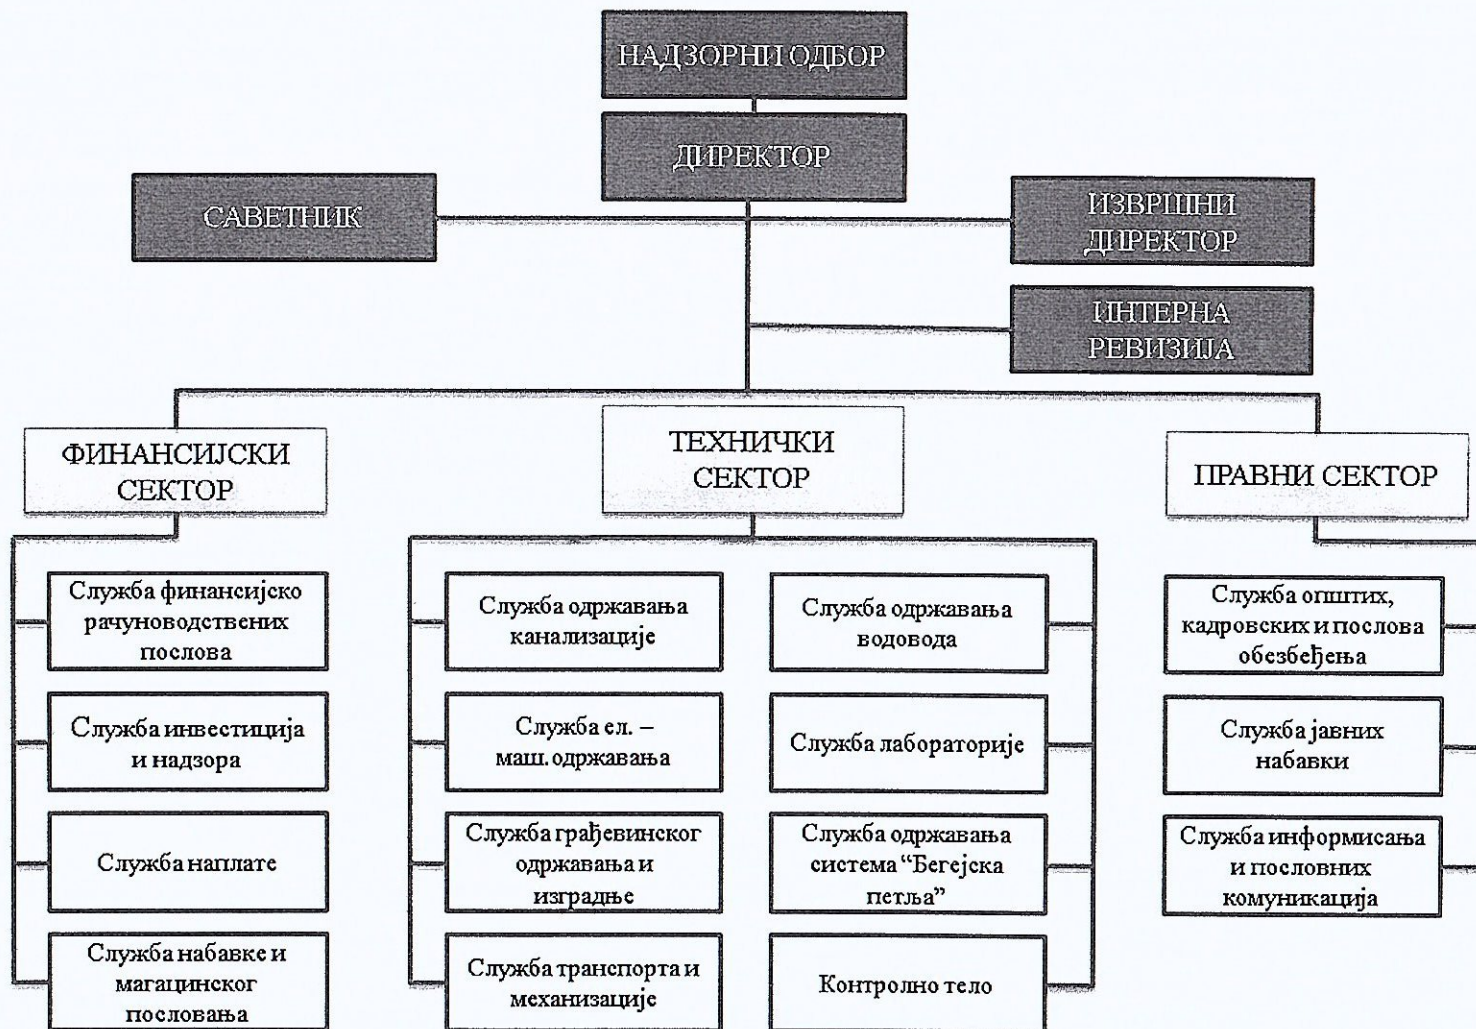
НАДЗОРНИ ОДБОР

ДИРЕКТОР

САВЕТНИК

ИЗВРШНИ ДИРЕКТОР

ИНТЕРНА РЕВИЗИЈА

ФИНАНСИЈСКИ СЕКТОР

Служба финансијско рачуноводствених послова

Служба инвестиција и надзора

Служба наплате

Служба набавке и магацинског пословања

ТЕХНИЧКИ СЕКТОР

Служба одржавања канализације

Служба ел. – маш. одржавања

Служба грађевинског одржавања и изградње

Служба транспорта и механизације

Служба одржавања водовода

Служба лабораторије

Служба одржавања система "Бегејска петља"

Контролно тело

ПРАВНИ СЕКТОР

Служба општих, кадровских и послова обезбеђења

Служба јавних набавки

Служба информисања и пословних комуникација